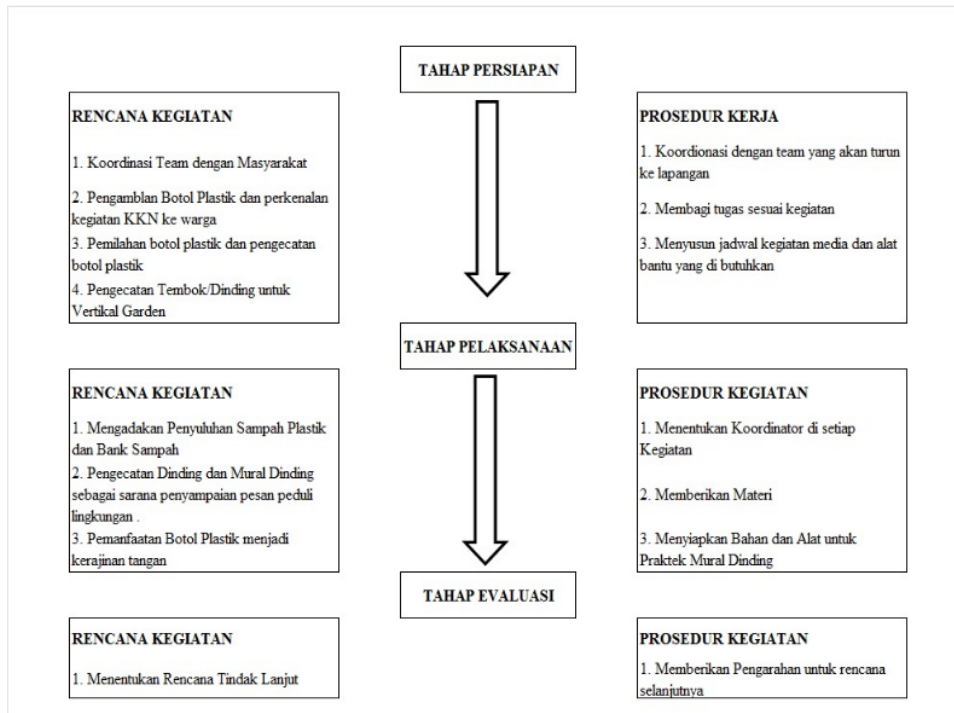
TAHAP PERSIAPAN

RENCANA KEGIATAN

1. Koordinasi Team dengan Masyarakat

2. Pengamblan Botol Plastik dan perkenalan kegiatan KKN ke warga

3. Pemilahan botol plastik dan pengecatan botol plastik

4. Pengecatan Tembok/Dinding untuk Vertikal Garden

PROSEDUR KERJA

1. Koordionasi dengan team yang akan turun ke lapangan

2. Membagi tugas sesuai kegiatan

3. Menyusun jadwal kegiatan media dan alat bantu yang di butuhkan

TAHAP PELAKSANAAN

RENCANA KEGIATAN

1. Mengadakan Penyuluhan Sampah Plastik dan Bank Sampah

2. Pengecatan Dinding dan Mural Dinding sebagai sarana penyampaian pesan peduli lingkungan .

3. Pemanfaatan Botol Plastik menjadi kerajinan tangan

PROSEDUR KEGIATAN

1. Menentukan Koordinator di setiap Kegiatan

2. Memberikan Materi

3. Menyiapkan Bahan dan Alat untuk Praktek Mural Dinding

TAHAP EVALUASI

RENCANA KEGIATAN

1. Menentukan Rencana Tindak Lanjut

PROSEDUR KEGIATAN

1. Memberikan Pengarahan untuk rencana selanjutnya